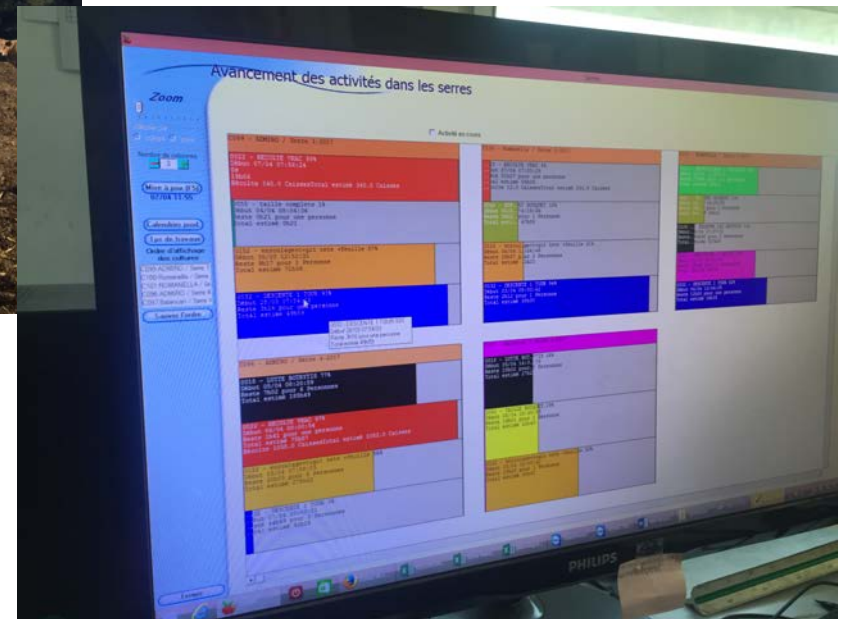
Avancement des activités dans les serres

Zoom

Activité en cours

Mise à jour (F5)
07/04 11:55

Calendrier jour

Liste des livraisons

Ordre d'affichage des cultures

C194-ROMINO / Serre
C195-Tomates / Serre
C121-ROMANELLA / Se
C296-ROMINO / Serre
C267-Balance / Serre

Lancer l'ordre

C194 - ROMINO / Serre 1-2017

0016 - RECOLTE TRAC 07%
Début 07/04 07:56:14
Récolte 141.5 CaissesTotal estimé 341.5 Caisses

0026 - taille complète 16
Début 04/04 08:56:34
Total estimé 0h21

0032 - effeuillage/grappe taux réalisé 07%
Début 05/03 12:52:25
Reste 0h27 pour 2 Personne
Total estimé 72h54

0172 - DESCENTE 1 TOUR 95%
Début 25/03 07:38:48
Reste 0h16 pour une personne
Total estimé 49h59

C296 - ROMINO / Serre 4-2017

0016 - LUTTE BIOLOGIQUE 77%
Début 05/04 08:20:59
Reste 7h02 pour 4 Personnes
Total estimé 169h43

0026 - RECOLTE TRAC 67%
Début 05/04 08:20:54
Reste 1h42 pour une personne
Total estimé 23h07
Récolte 1352.5 CaissesTotal estimé 2061.5 Caisses

PHILIPS

Fermer